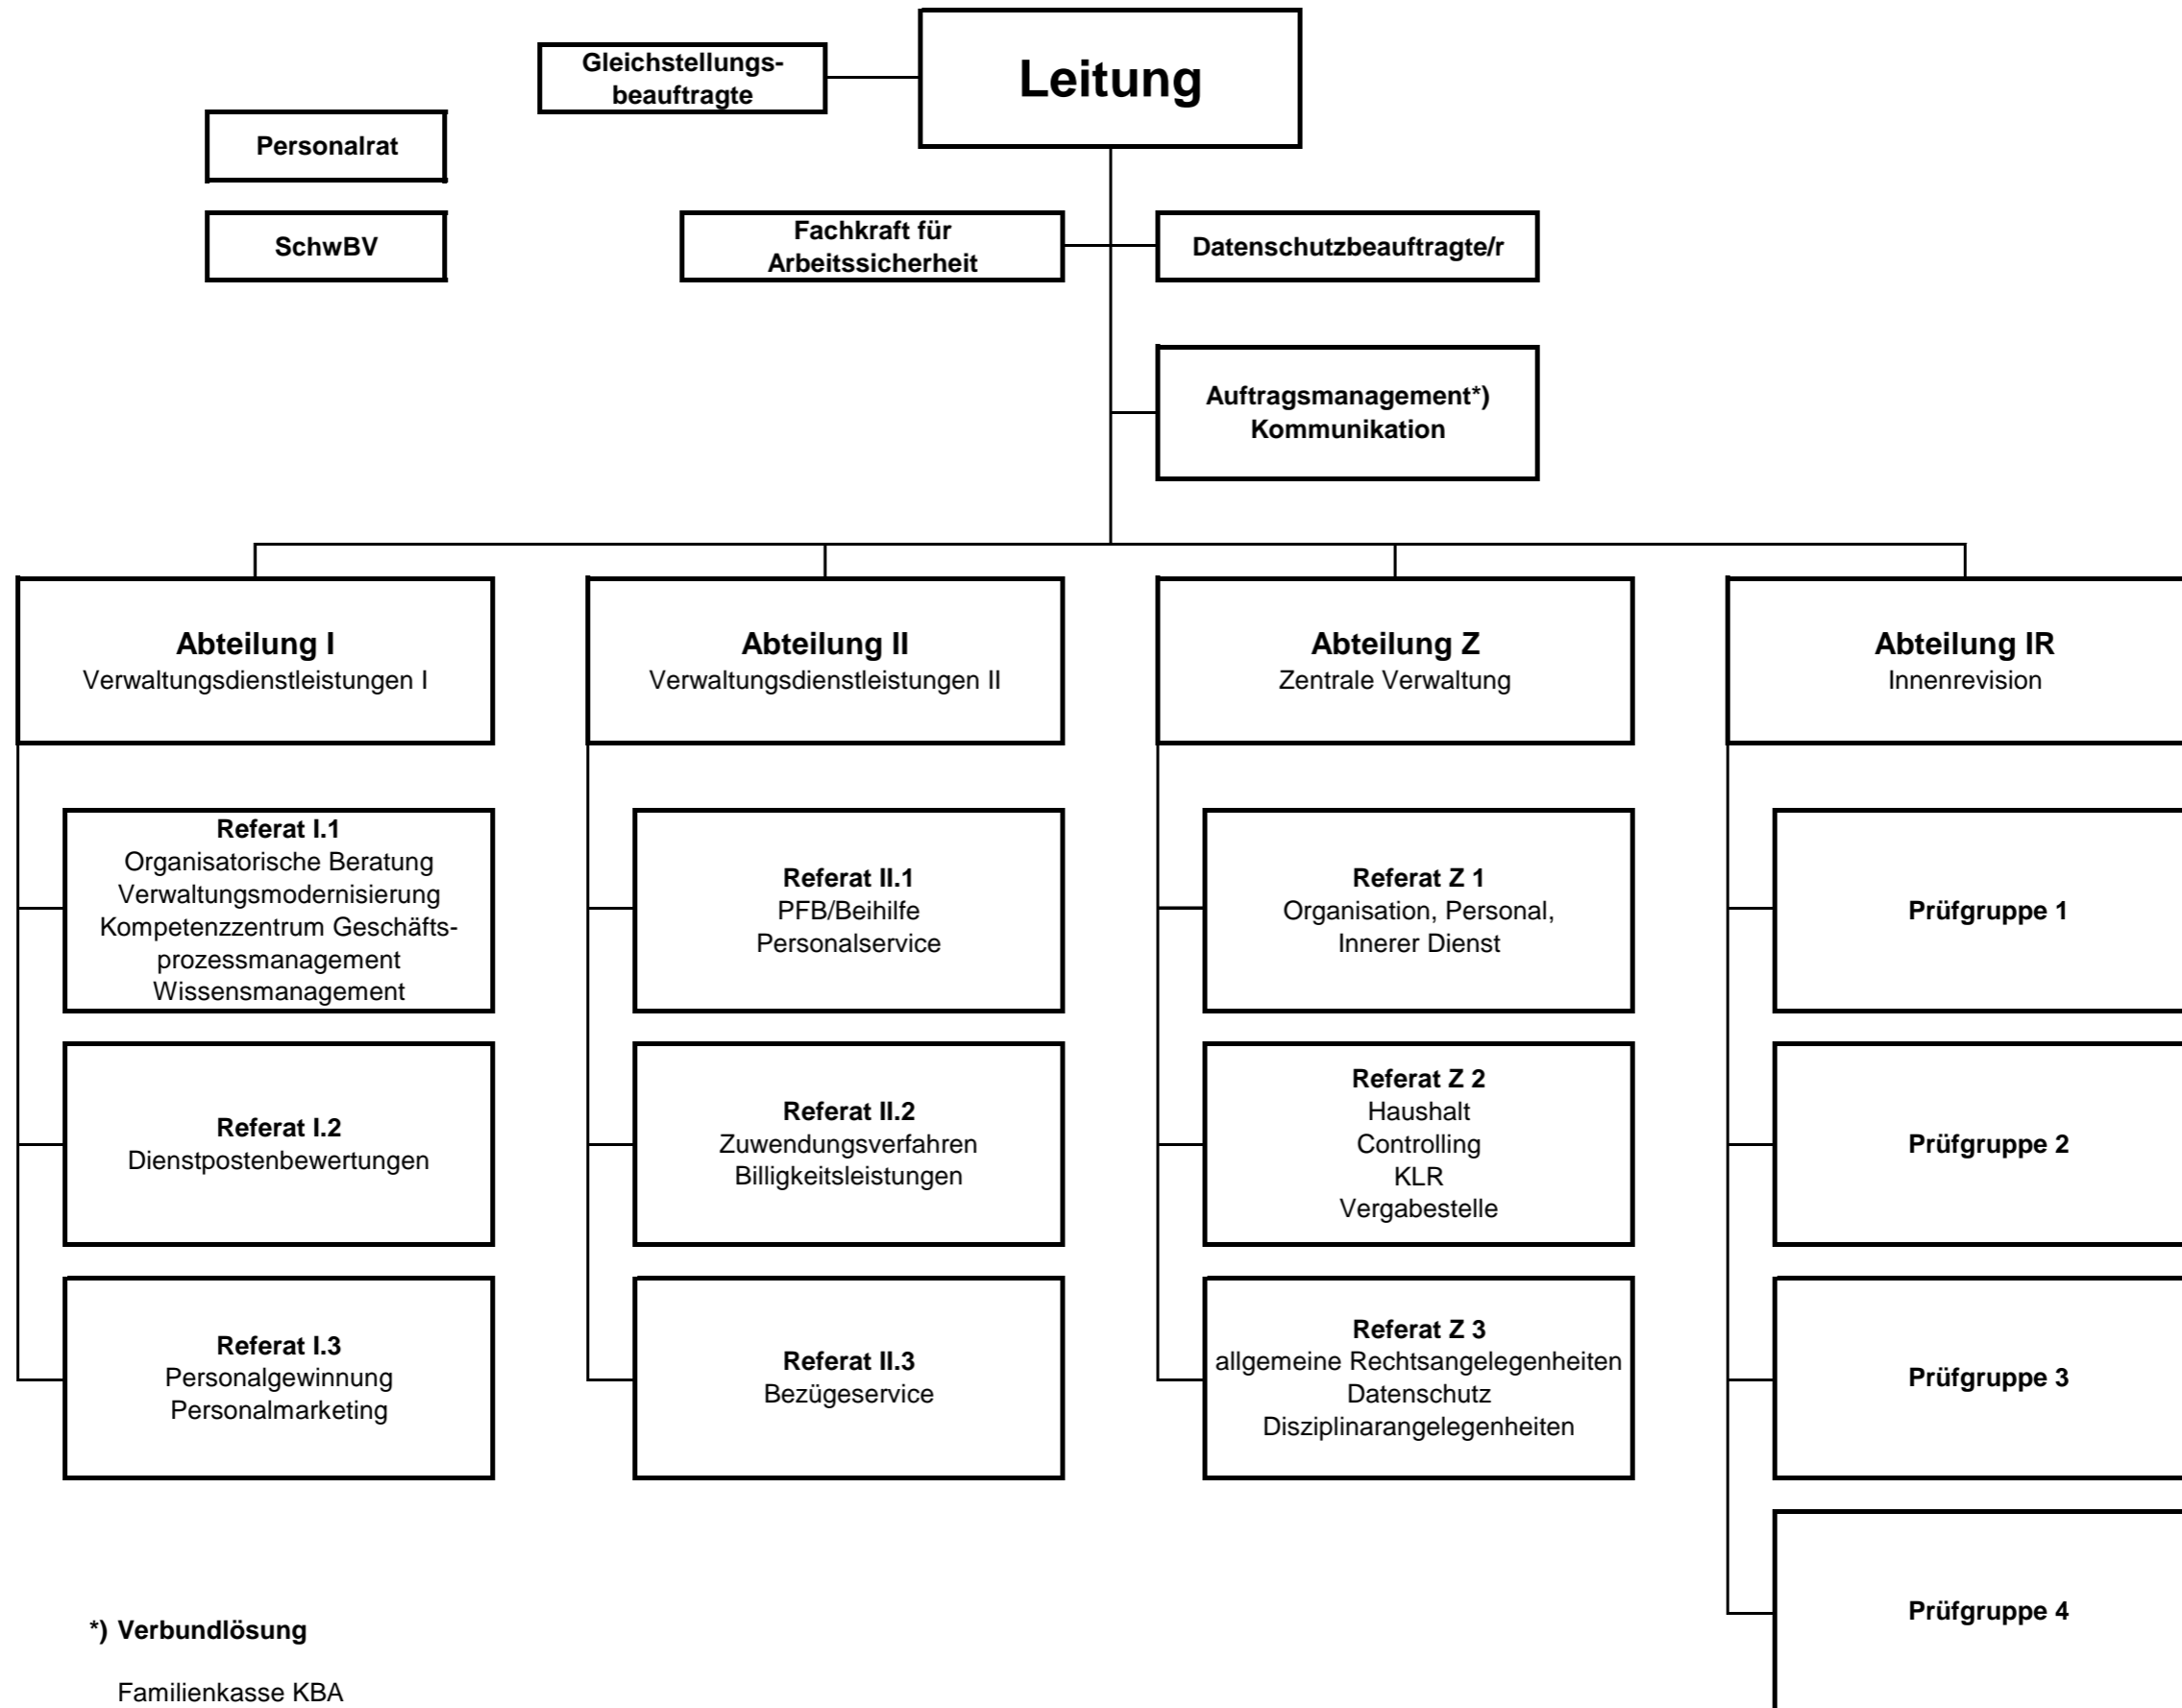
Gleichstellungsbeauftragte

Leitung

Personalrat

SchwBV

Fachkraft für Arbeitssicherheit

Datenschutzbeauftragte/r

Auftragsmanagement*)
Kommunikation

Abteilung I
Verwaltungsdienstleistungen I

Abteilung II
Verwaltungsdienstleistungen II

Abteilung Z
Zentrale Verwaltung

Abteilung IR
Innenrevision

Referat I.1
Organisatorische Beratung
Verwaltungsmodernisierung
Kompetenzzentrum Geschäftsprozessmanagement
Wissensmanagement

Referat I.2
Dienstpostenbewertungen

Referat I.3
Personalgewinnung
Personalmarketing

Referat II.1
PFB/Beihilfe
Personalservice

Referat II.2
Zuwendungsverfahren
Billigkeitsleistungen

Referat II.3
Bezügeservice

Referat Z 1
Organisation, Personal,
Innerer Dienst

Referat Z 2
Haushalt
Controlling
KLR
Vergabestelle

Referat Z 3
allgemeine Rechtsangelegenheiten
Datenschutz
Disziplinarangelegenheiten

Prüfgruppe 1

Prüfgruppe 2

Prüfgruppe 3

Prüfgruppe 4

*) Verbundlösung

Familienkasse KBA